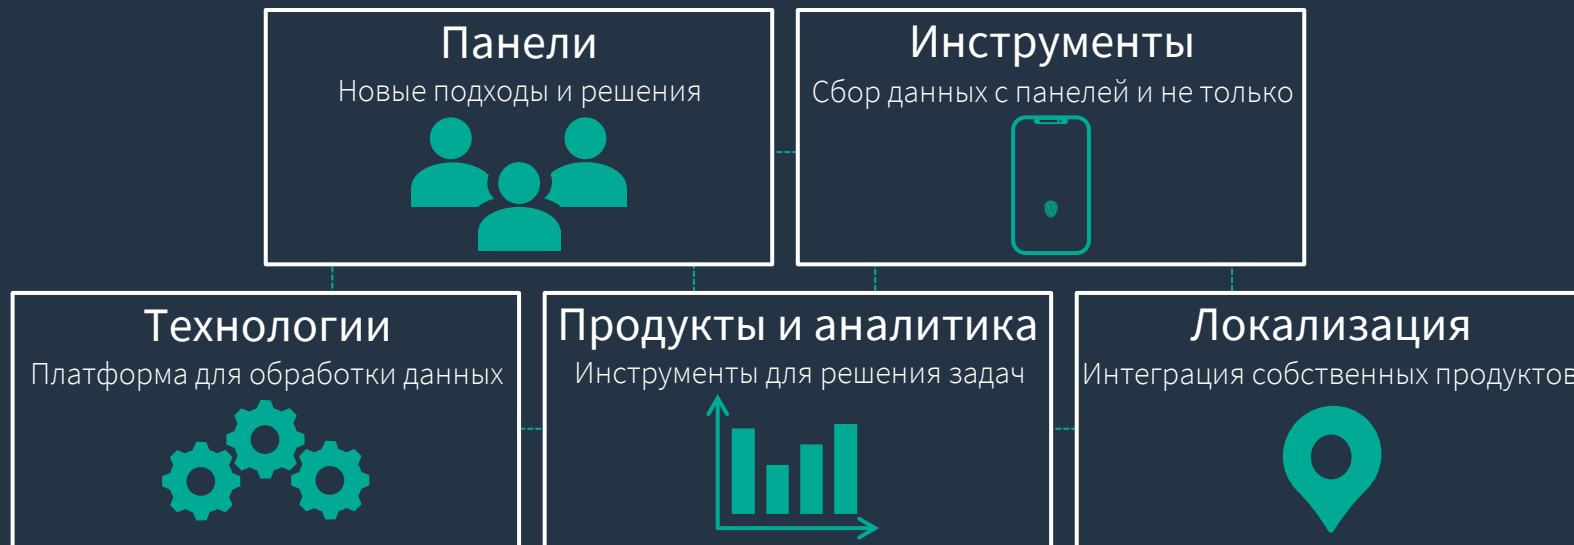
Панели
Новые подходы и решения

Инструменты
Сбор данных с панелей и не только

Технологии
Платформа для обработки данных

Продукты и аналитика
Инструменты для решения задач

Локализация
Интеграция собственных продуктов